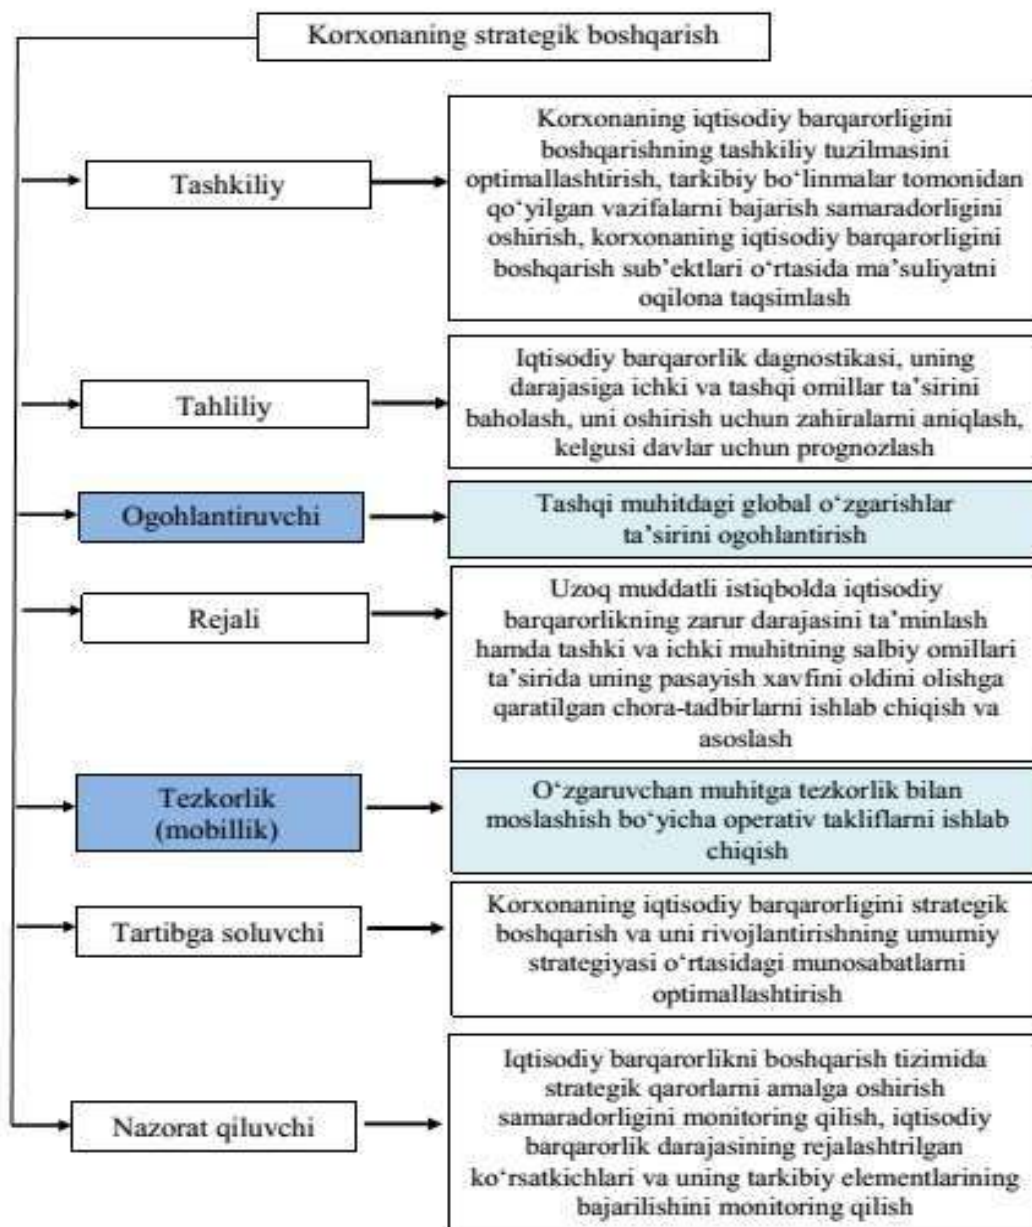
Korxonaning strategik boshqarish

Tashkiliy

Korxonaning iqtisodiy barqarorligini boshqarishning tashkiliy tuzilmasini optimallashtirish, tarkibiy bo'linmalar tomonidan qo'yilgan vazifalarni bajarish samaradorligini oshirish, korxonaning iqtisodiy barqarorligini boshqarish sub'ektlari o'rtasida ma'suliyatni oqilona taqsimlash

Tahliliy

Iqtisodiy barqarorlik dagnostikasi, uning darajasiga ichki va tashqi omillar ta'sirini baholash, uni oshirish uchun zahiralarni aniqlash, kelgusi davlar uchun prognozlash

Ogohlantiruvchi

Tashqi muhitdagi global o'zgarishlar ta'sirini ogohlantirish

Rejali

Uzoq muddatli istiqbolda iqtisodiy barqarorlikning zarur darajasini ta'minlash hamda tashki va ichki muhitning salbiy omillari ta'sirida uning pasayish xavfini oldini olishga qaratilgan chora-tadbirlarni ishlab chiqish va asoslash

Tezkorlik (mobillik)

O'zgaruvchan muhitga tezkorlik bilan moslashish bo'yicha operativ takliflarni ishlab chiqish

Tartibga soluvchi

Korxonaning iqtisodiy barqarorligini strategik boshqarish va uni rivojlantirishning umumiy strategiyasi o'rtasidagi munosabatlarni optimallashtirish

Nazorat qiluvchi

Iqtisodiy barqarorlikni boshqarish tizimida strategik qarorlarni amalga oshirish samaradorligini monitoring qilish, iqtisodiy barqarorlik darajasining rejalashtrilgan ko'rsatkichlari va uning tarkibiy elementlarining bajarilishini monitoring qilish